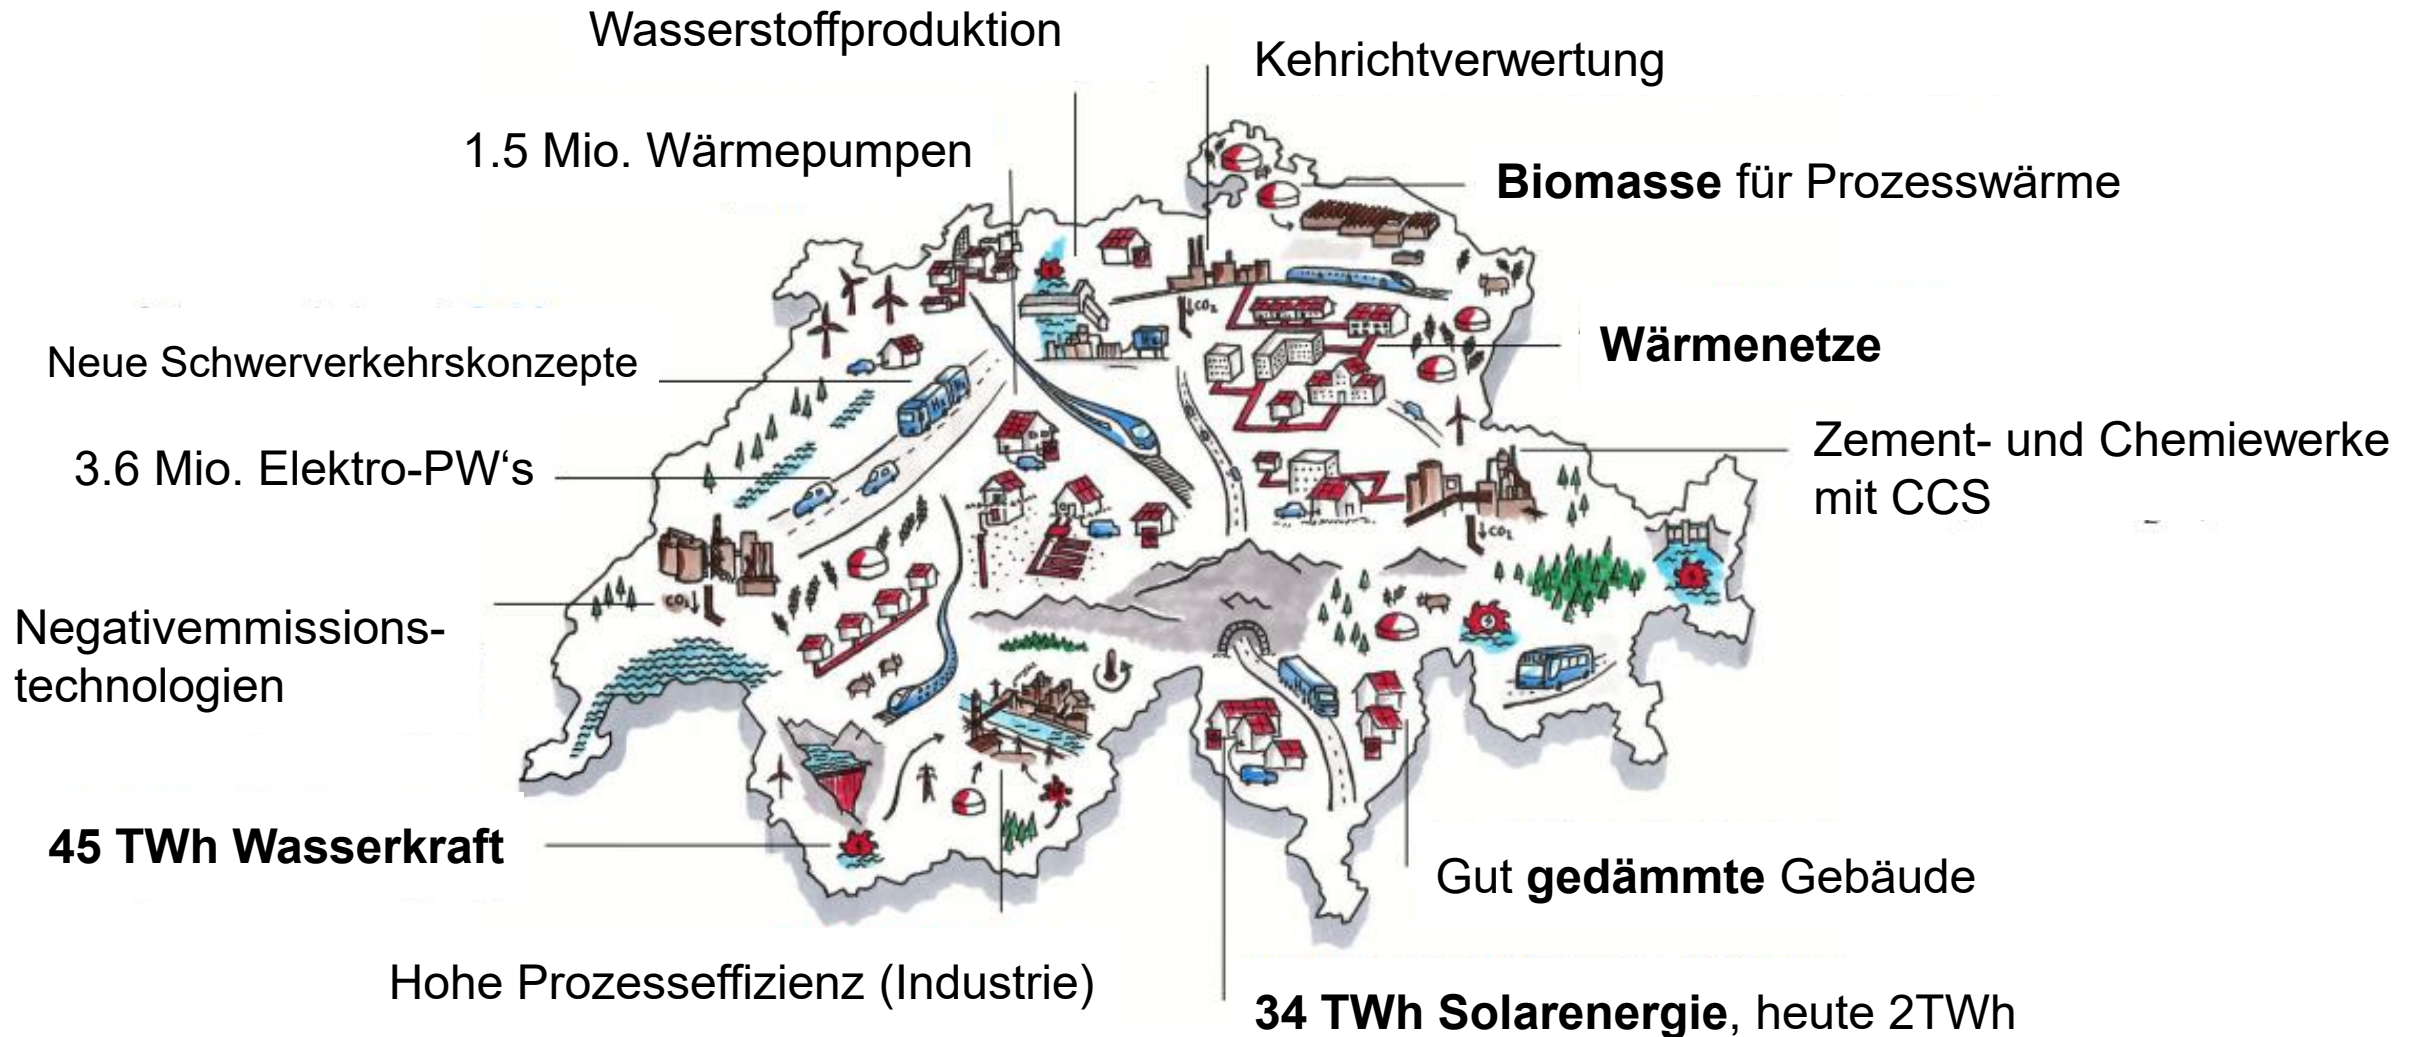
Wasserstoffproduktion

Kehrichtverwertung

1.5 Mio. Wärmepumpen

**Biomasse** für Prozesswärme

**Wärmenetze**

Neue Schwerverkehrskonzepte

3.6 Mio. Elektro-PW‘s

Zement- und Chemiewerke mit CCS

Negativemmissions-technologien

$CO_2$

$CO_2$

$CO_2$

**45 TWh Wasserkraft**

Gut **gedämmte** Gebäude

Hohe Prozesseffizienz (Industrie)

**34 TWh Solarenergie**, heute 2TWh